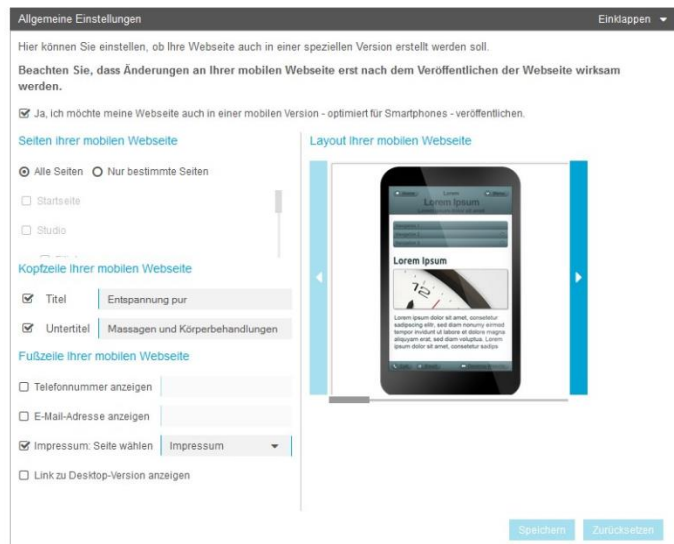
Allgemeine Einstellungen

Einklappen

Hier können Sie einstellen, ob Ihre Webseite auch in einer speziellen Version erstellt werden soll.

Beachten Sie, dass Änderungen an Ihrer mobilen Webseite erst nach dem Veröffentlichen der Webseite wirksam werden.

Ja, ich möchte meine Webseite auch in einer mobilen Version - optimiert für Smartphones - veröffentlichen.

Seiten ihrer mobilen Webseite

Alle Seiten Nur bestimmte Seiten

Startseite

Studio

Kopfzeile Ihrer mobilen Webseite

Titel Entspannung pur

Untertitel Massagen und Körperbehandlungen

Fußzeile Ihrer mobilen Webseite

Telefonnummer anzeigen

E-Mail-Adresse anzeigen

Impressum: Seite wählen Impressum

Link zu Desktop-Version anzeigen

Layout Ihrer mobilen Webseite

Lorem Ipsum

Lorem Ipsum

Lorem ipsum dolor sit amet, consetetur sadipscing elitr, sed diam nonumy eirmod tempor invidunt ut labore et dolore magna aliquyam erat, sed diam voluptua. Lorem ipsum dolor sit amet, consetetur sadips

Speichern Zurücksetzen